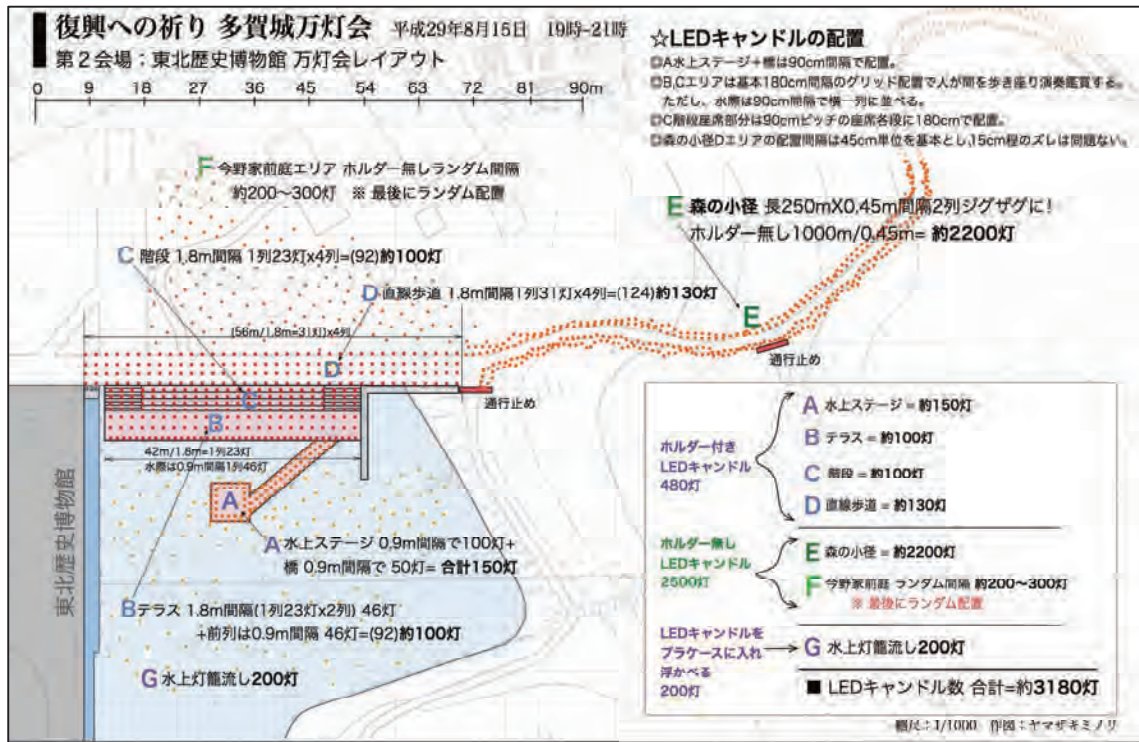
復興への祈り 多賀城万灯会 平成29年8月15日 19時-21時
第2会場：東北歴史博物館 万灯会レイアウト

0 9 18 27 36 45 54 63 72 81 90m

☆LEDキャンドルの配置
◎A水上ステージ+橋は90cm間隔で配置。
◎B,Cエリアは基本180cm間隔のグリッド配置で人が間を歩き座り演奏鑑賞する。ただし、水際は90cm間隔で横一列に並べる。
◎C階段座席部分は90cmピッチの座席各段に180cmで配置。
◎森の小径Dエリアの配置間隔は45cm単位を基本とし,15cm程のズレは問題ない。

F 今野家前庭エリア ホルダー無しランダム間隔 約200～300灯 ※ 最後にランダム配置

E 森の小径 長250mX0.45m間隔2列ジグザグに！ ホルダー無し1000m/0.45m= 約2200灯

C 階段 1.8m間隔 1列23灯x4列=(92)約100灯

D 直線歩道 1.8m間隔1列31灯x4列=(124)約130灯

(56m/1.8m=31灯)x4列

E

D

通行止め

C

通行止め

B

42m/1.8m=1列23灯
水際は0.9m間隔1列46灯

A

A 水上ステージ 0.9m間隔で100灯+ 橋 0.9m間隔で 50灯= 合計150灯

B テラス 1.8m間隔(1列23灯x2列) 46灯 +前列は0.9m間隔 46灯=(92)約100灯

G 水上灯籠流し200灯

東北歴史博物館

ホルダー付き LEDキャンドル 480灯
A 水上ステージ = 約150灯
B テラス = 約100灯
C 階段 = 約100灯
D 直線歩道 = 約130灯

ホルダー無し LEDキャンドル 2500灯
E 森の小径 = 約2200灯
F 今野家前庭 ランダム間隔 約200～300灯
※ 最後にランダム配置

LEDキャンドルを プラケースに入れ 浮かべる 200灯
G 水上灯籠流し200灯

■ LEDキャンドル数 合計=約3180灯

縮尺：1/1000 作図：ヤマザキミノリ